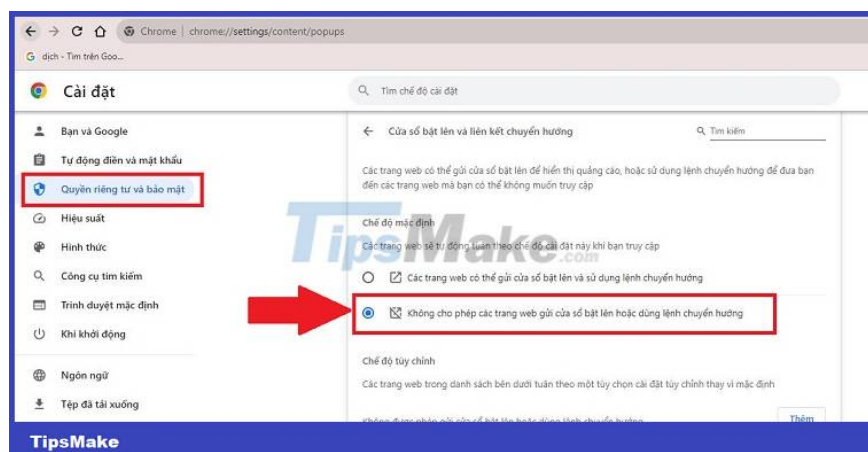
Chrome | chrome://settings/content/popups

G dịch - Tìm trên Goo...

Cài đặt

Tìm chế độ cài đặt

Bạn và Google
Tự động điền và mật khẩu
Quyền riêng tư và bảo mật
Hiệu suất
Hình thức
Công cụ tìm kiếm
Trình duyệt mặc định
Khi khởi động
Ngôn ngữ
Tệp đã tải xuống

← Cửa sổ bật lên và liên kết chuyển hướng

Tìm kiếm

Các trang web có thể gửi cửa sổ bật lên để hiển thị quảng cáo, hoặc sử dụng lệnh chuyển hướng để đưa bạn đến các trang web mà bạn có thể không muốn truy cập

Chế độ mặc định
Các trang web sẽ tự động tuân theo chế độ cài đặt này khi bạn truy cập

Các trang web có thể gửi cửa sổ bật lên và sử dụng lệnh chuyển hướng

Không cho phép các trang web gửi cửa sổ bật lên hoặc dùng lệnh chuyển hướng

Chế độ tùy chỉnh
Các trang web trong danh sách bên dưới tuân theo một tùy chọn cài đặt tùy chỉnh thay vì mặc định

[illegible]

Thêm

TipsMake.com

TipsMake